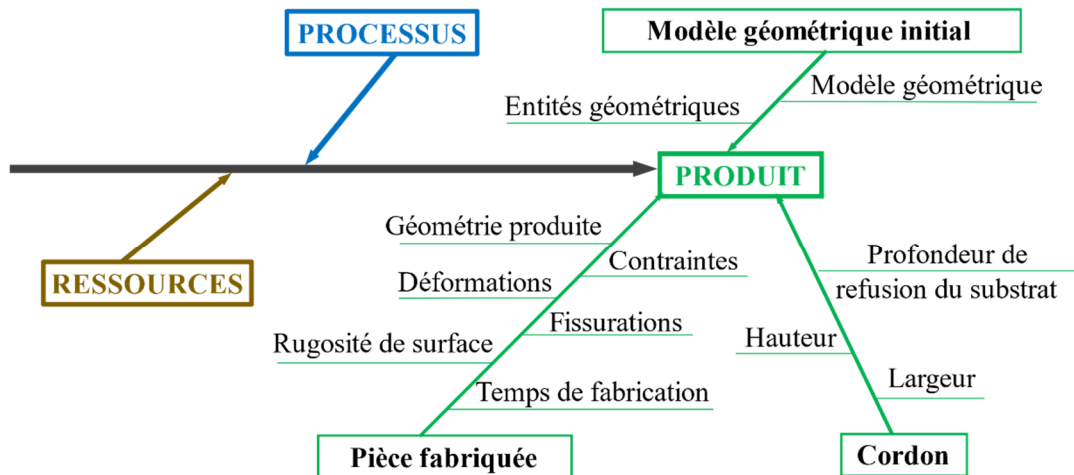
PROCESSUS

Modèle géométrique initial

Modèle géométrique

Entités géométriques

PRODUIT

RESSOURCES

Géométrie produite

Contraintes

Déformations

Fissurations

Rugosité de surface

Temps de fabrication

Pièce fabriquée

Profondeur de refusion du substrat

Hauteur

Largeur

Cordon